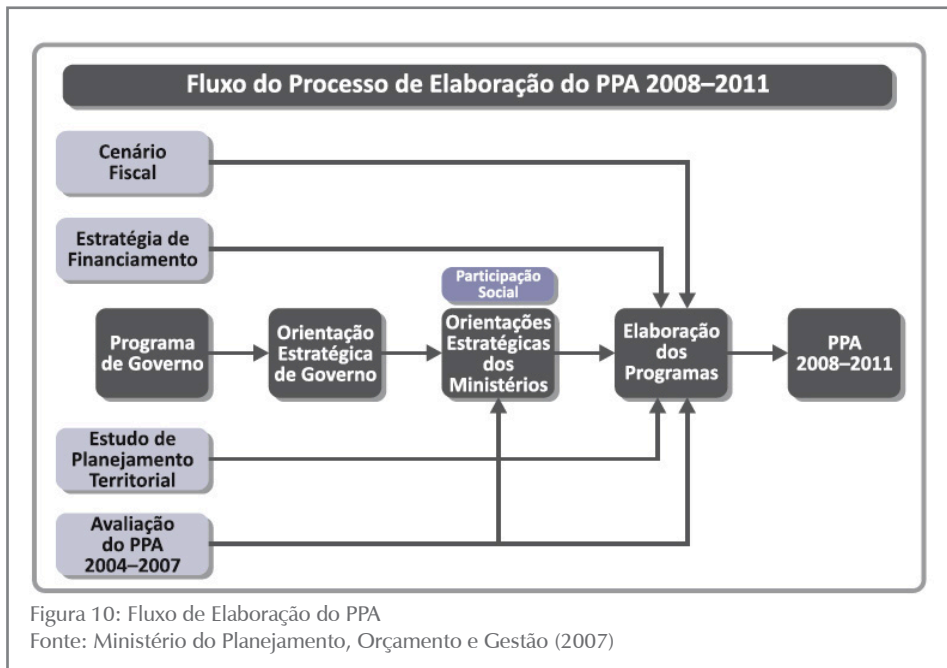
Fluxo do Processo de Elaboração do PPA 2008–2011

Cenário Fiscal

Estratégia de Financiamento

Programa de Governo

Orientação Estratégica de Governo

Participação Social

Orientações Estratégicas dos Ministérios

Elaboração dos Programas

PPA 2008–2011

Estudo de Planejamento Territorial

Avaliação do PPA 2004–2007

Figura 10: Fluxo de Elaboração do PPA
Fonte: Ministério do Planejamento, Orçamento e Gestão (2007)